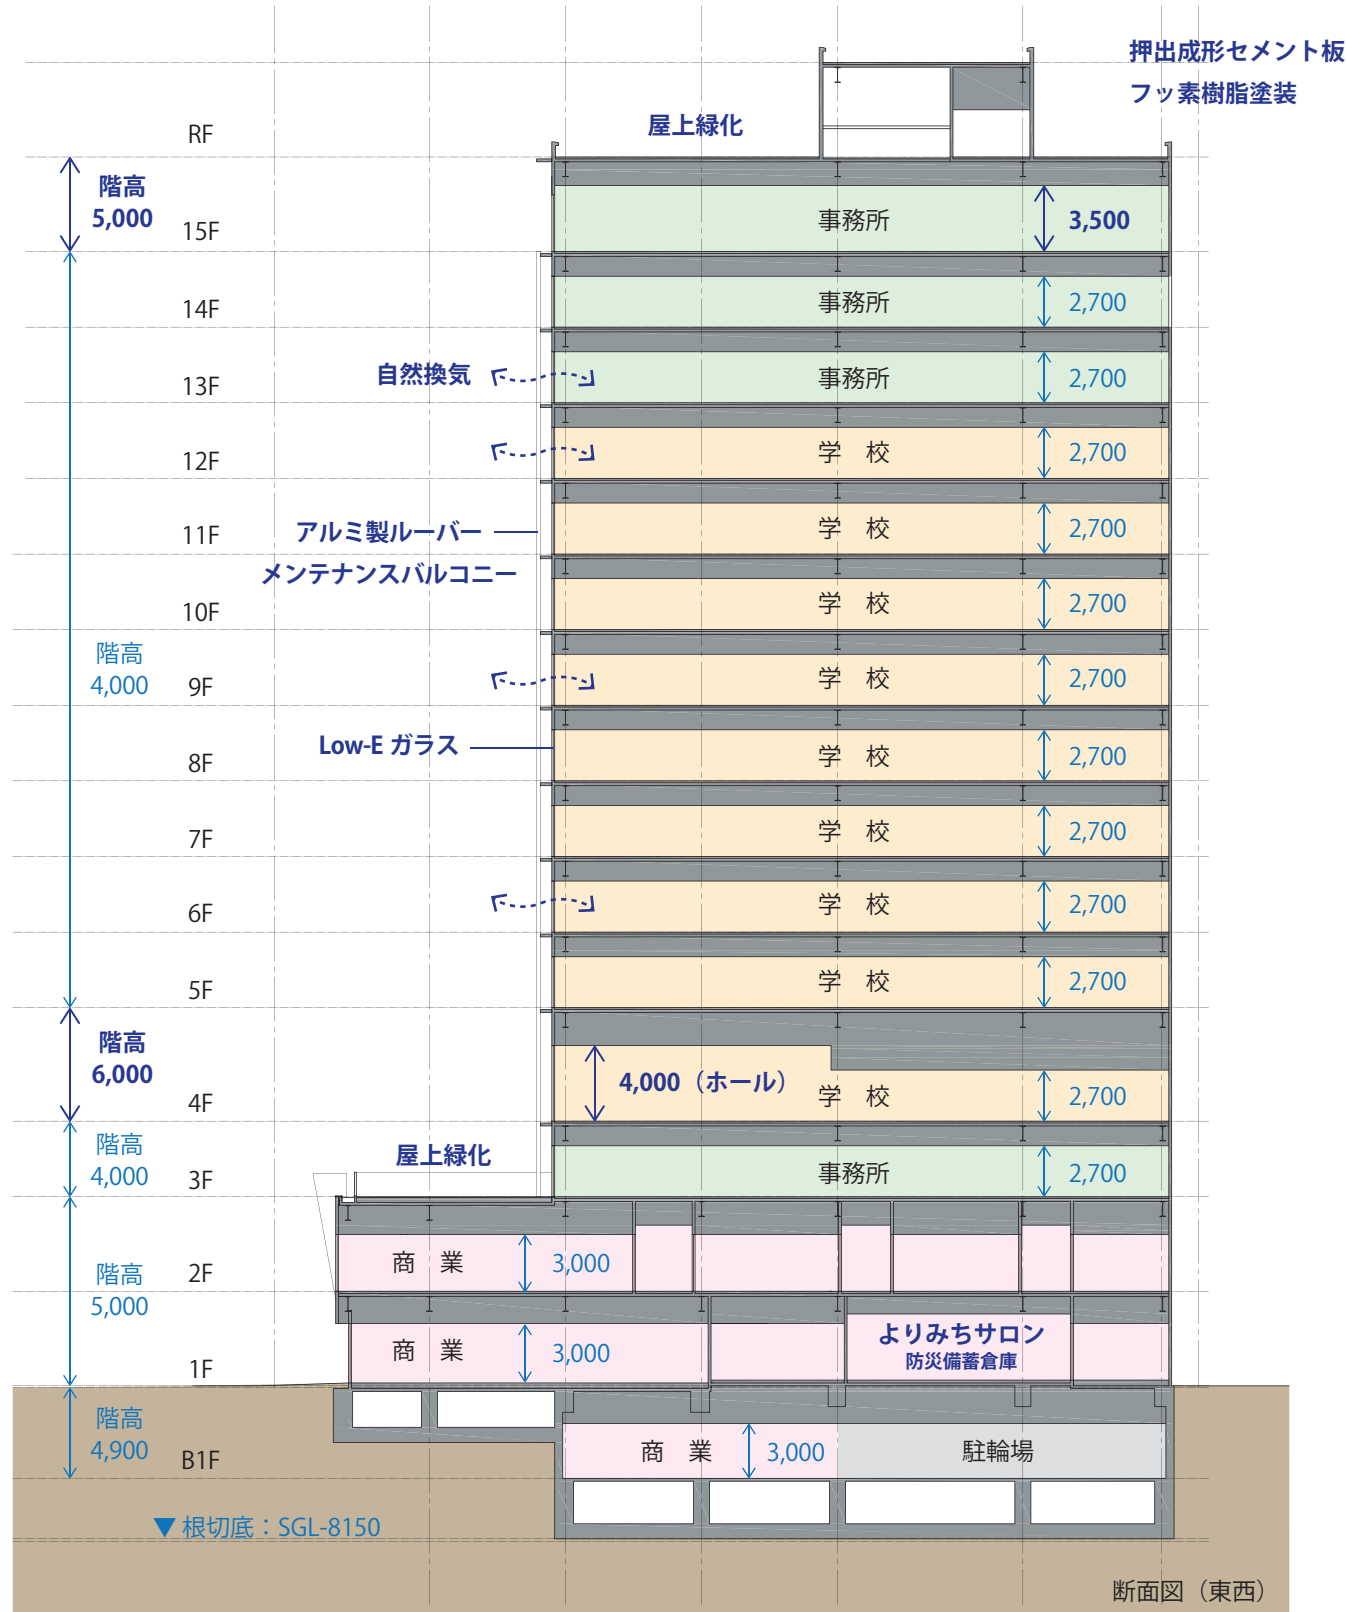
押出成形セメント板
フッ素樹脂塗装

RF
屋上緑化

階高
5,000
15F
事務所
3,500

14F
事務所
2,700

13F
自然換気
事務所
2,700

12F
学　校
2,700

11F
アルミ製ルーバー
学　校
2,700

メンテナンスバルコニー
10F
学　校
2,700

階高
4,000
9F
学　校
2,700

Low-E ガラス
8F
学　校
2,700

7F
学　校
2,700

6F
学　校
2,700

5F
学　校
2,700

階高
6,000
4F
4,000（ホール）
学　校
2,700

階高
4,000
3F
屋上緑化
事務所
2,700

階高
5,000
2F
商　業
3,000

1F
商　業
3,000
よりみちサロン
防災備蓄倉庫

階高
4,900
B1F
商　業
3,000
駐輪場

▼根切底：SGL-8150

断面図（東西）